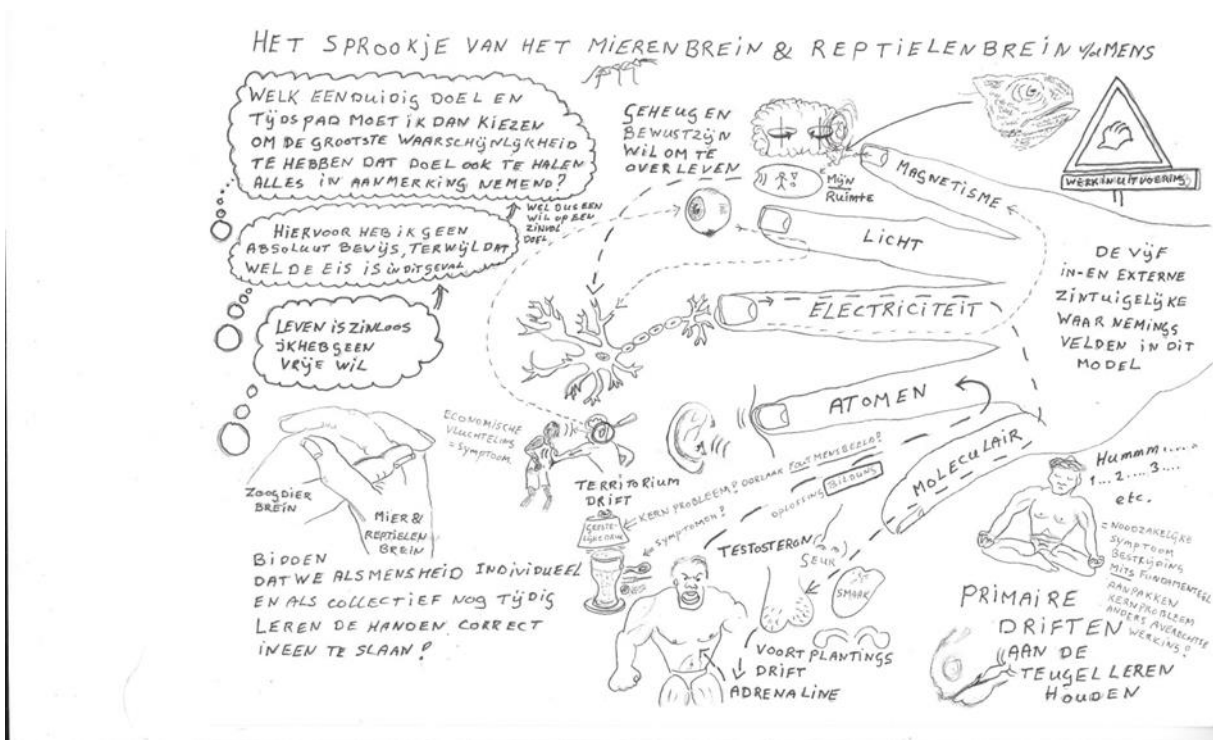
HET SPROOKJE VAN HET MIERENBREIN & REPTIELENBREIN v/d MENS

WELK EENDUIDIG DOEL EN TIJDSPAD MOET IK DAN KIEZEN OM DE GROOTSTE WAARSCHIJNLIJKHEID TE HEBBEN DAT DOEL OOK TE HALEN ALLES IN AANMERKING NEMEND?

HIERVOOR HEB IK GEEN ABSOLUUT BEWIJS, TERWIJL DAT WEL DE EIS IS in dit geval

WEL DUS EEN WIL OP EEN ZINVOL DOEL

LEVEN IS ZINLOOS IK HEB GEEN VRIJE WIL

GEHEUGEN EN BEWUSTZIJN WIL OM TE OVERLEVEN

Mijn Ruimte

MAGNETISME

WERK IN UITVOERING

LICHT

ELECTRICITEIT

DE VIJF IN- EN EXTERNE ZINTUIGELIJKE WAARNEMINGS VELDEN IN DIT MODEL

ATOMEN

MOLECULAIR

ECONOMISCHE VLUCHTELING = SYMPTOOM

TERRITORIUM DRIFT

KERN PROBLEEM? OORZAAK FOUT MENSBEELD?

OPLOSSING BIDDEN

SYMPTOMEN?

GEESTELIJKE ARM

TESTOSTERON

REUK

SMAAK

VOORTPLANTINGS DRIFT

ADRENALINE

ZOOGDIER BREIN

MIER & REPTIELEN BREIN

BIDDEN DAT WE ALS MENSHEID INDIVIDUEEL EN ALS COLLECTIEF NOG TIJDIG LEREN DE HANDEN CORRECT INEEN TE SLAAN!

Hummm..... 1... 2.... 3.... etc.

= NOODZAKELIJKE SYMPTOOM BESTRIJDING MITS FUNDAMENTEEL AANPAKKEN KERNPROBLEEM ANDERS AVERECHTSE WERKING!

PRIMAIRE DRIFTEN AAN DE TEUGEL LEREN HOUDEN